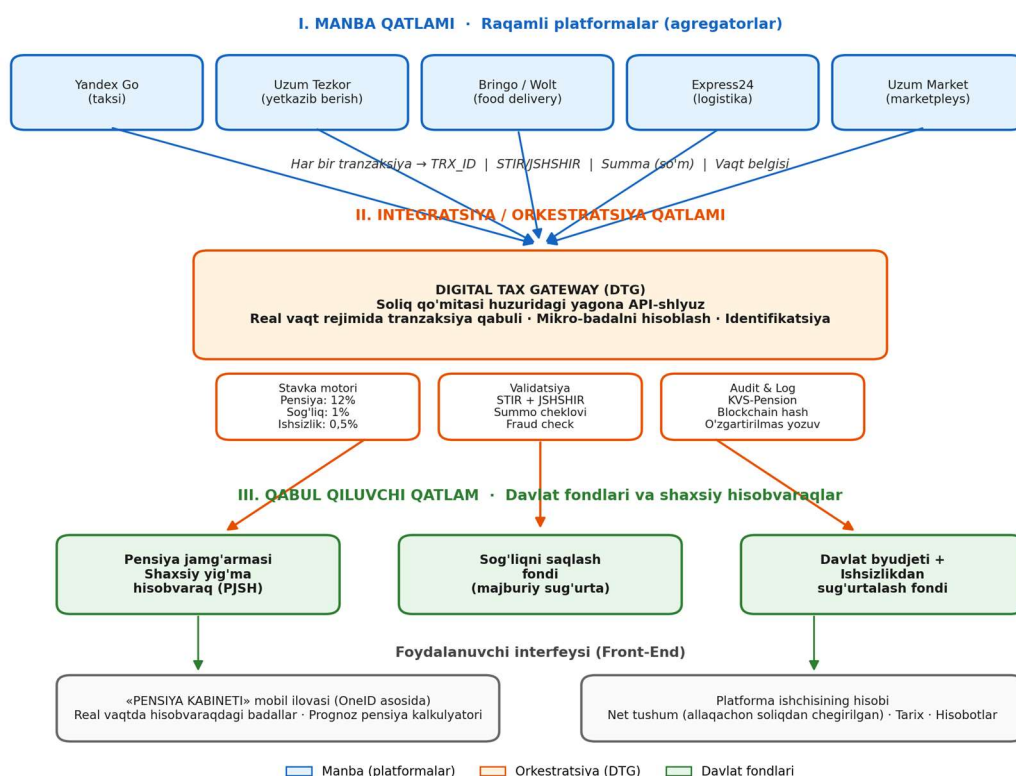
I. MANBA QATLAMI · Raqamli platformalar (agregatorlar)

Yandex Go
(taksi)

Uzum Tezkor
(yetkazib berish)

Bringo / Wolt
(food delivery)

Express24
(logistika)

Uzum Market
(marketpleys)

Har bir tranzaksiya → TRX_ID | STIR/JSHSHIR | Summa (so'm) | Vaqt belgisi

II. INTEGRATSIYA / ORKESTRATSIYA QATLAMI

DIGITAL TAX GATEWAY (DTG)
Soliq qo'mitasi huzuridagi yagona API-shlyuz
Real vaqt rejimida tranzaksiya qabuli · Mikro-badalni hisoblash · Identifikatsiya

Stavka motori
Pensiya: 12%
Sog'liq: 1%
Ishsizlik: 0,5%

Validatsiya
STIR + JSHSHIR
Summo cheklovi
Fraud check

Audit & Log
KVS-Pension
Blockchain hash
O'zgartirilmas yozuv

III. QABUL QILUVCHI QATLAM · Davlat fondlari va shaxsiy hisobvaraqlar

Pensiya jamg'armasi
Shaxsiy yig'ma
hisobvaraq (PJSH)

Sog'liqni saqlash
fondi
(majburiy sug'urta)

Davlat byudjeti +
Ishsizlikdan
sug'urtalash fondi

Foydalanuvchi interfeysi (Front-End)

«PENSIYA KABINETI» mobil ilovasi (OneID asosida)
Real vaqtda hisobvaraqdagi badallar · Prognoz pensiya kalkulyatori

Platforma ishchisining hisobi
Net tushum (allaqachon soliqdan chegirilgan) · Tarix · Hisobotlar

Manba (platformalar) Orkestratsiya (DTG) Davlat fondlari